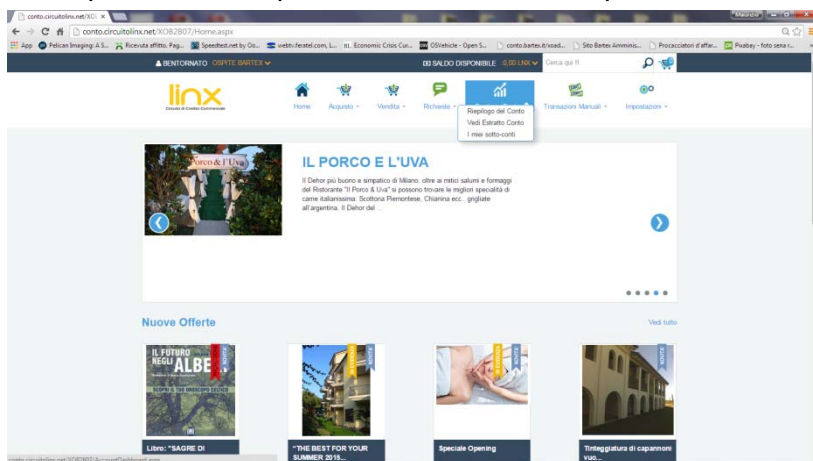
conto.circuitolinx.net/XO ×

Maurizio

conto.circuitolinx.net/XO82807/Home.aspx

App Pelican Imaging: A S... Ricevuta affitto, Pag... Speedtest.net by Oo... webtv.feratel.com, L... Economic Crisis Cur... OSVehicle - Open S... conto.bartex.it/acad... Sito Bartex Amminis... Procacciatori d'affar... Pixabay - foto senza r...

BENVENUTO OSPITE BARTEX

SALDO DISPONIBILE 0,00 LNX

Cerca qui !!

linx
Circuito di Credito Commerciale

Home
Acquisto
Vendita
Richieste
Transazioni Manuali
Impostazioni

Riepilogo del Conto
Vedi Estratto Conto
I miei sotto-conti

Porco & l'Uva

IL PORCO E L'UVA

Il Dehor più buono e simpatico di Milano, oltre ai mitici salumi e formaggi del Ristorante "Il Porco & Uva" si possono trovare le migliori specialità di carne italianissima. Scottona Piemontese, Chianina ecc.. grigliate all'argentina. Il Dehor del ...

Nuove Offerte

Vedi tutto

IL FUTURO NEGLI ALBE...
SCOPRI IL TUO OROSCOPO CELTICO

NOVITÀ

Libro: "SAGRE DI

"THE BEST FOR YOUR SUMMER 2015...

Speciale Opening

Tinteggiatura di capannoni vuo...

conto.circuitolinx.net/XO82807/AccountDashboard.aspx